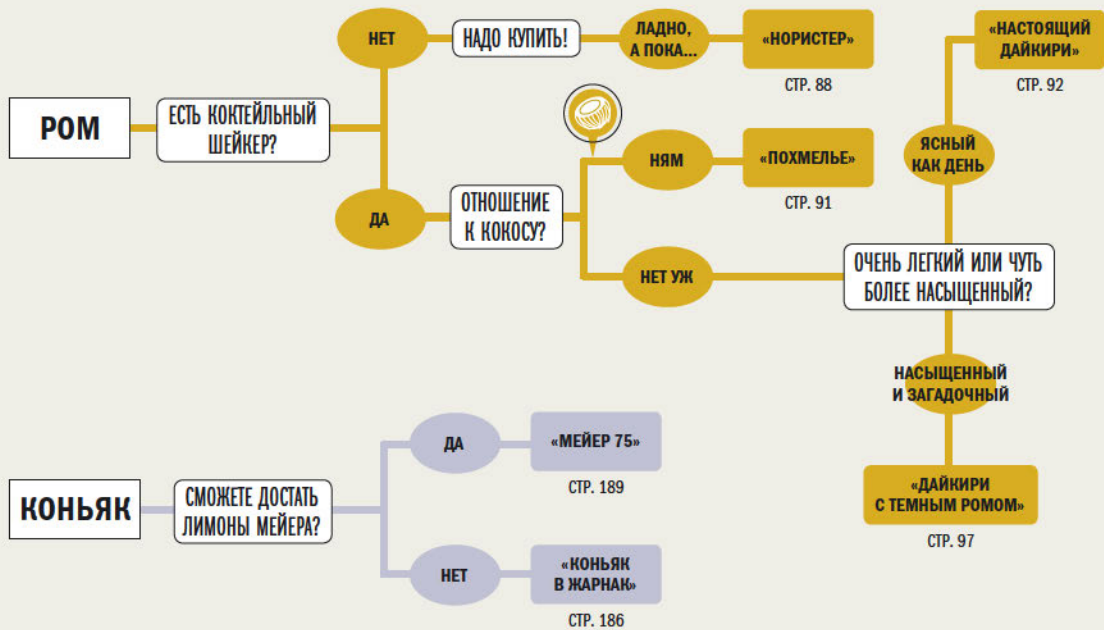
РОМ

ЕСТЬ КОКТЕЙЛЬНЫЙ ШЕЙКЕР?

НЕТ

НАДО КУПИТЬ!

ЛАДНО, А ПОКА…

«НОРИСТЕР»

СТР. 88

ДА

ОТНОШЕНИЕ К КОКОСУ?

НЯМ

«ПОХМЕЛЬЕ»

СТР. 91

НЕТ УЖ

ОЧЕНЬ ЛЕГКИЙ ИЛИ ЧУТЬ БОЛЕЕ НАСЫЩЕННЫЙ?

ЯСНЫЙ КАК ДЕНЬ

«НАСТОЯЩИЙ ДАЙКИРИ»

СТР. 92

НАСЫЩЕННЫЙ И ЗАГАДОЧНЫЙ

«ДАЙКИРИ С ТЕМНЫМ РОМОМ»

СТР. 97

КОНЬЯК

СМОЖЕТЕ ДОСТАТЬ ЛИМОНЫ МЕЙЕРА?

ДА

«МЕЙЕР 75»

СТР. 189

НЕТ

«КОНЬЯК В ЖАРНАК»

СТР. 186